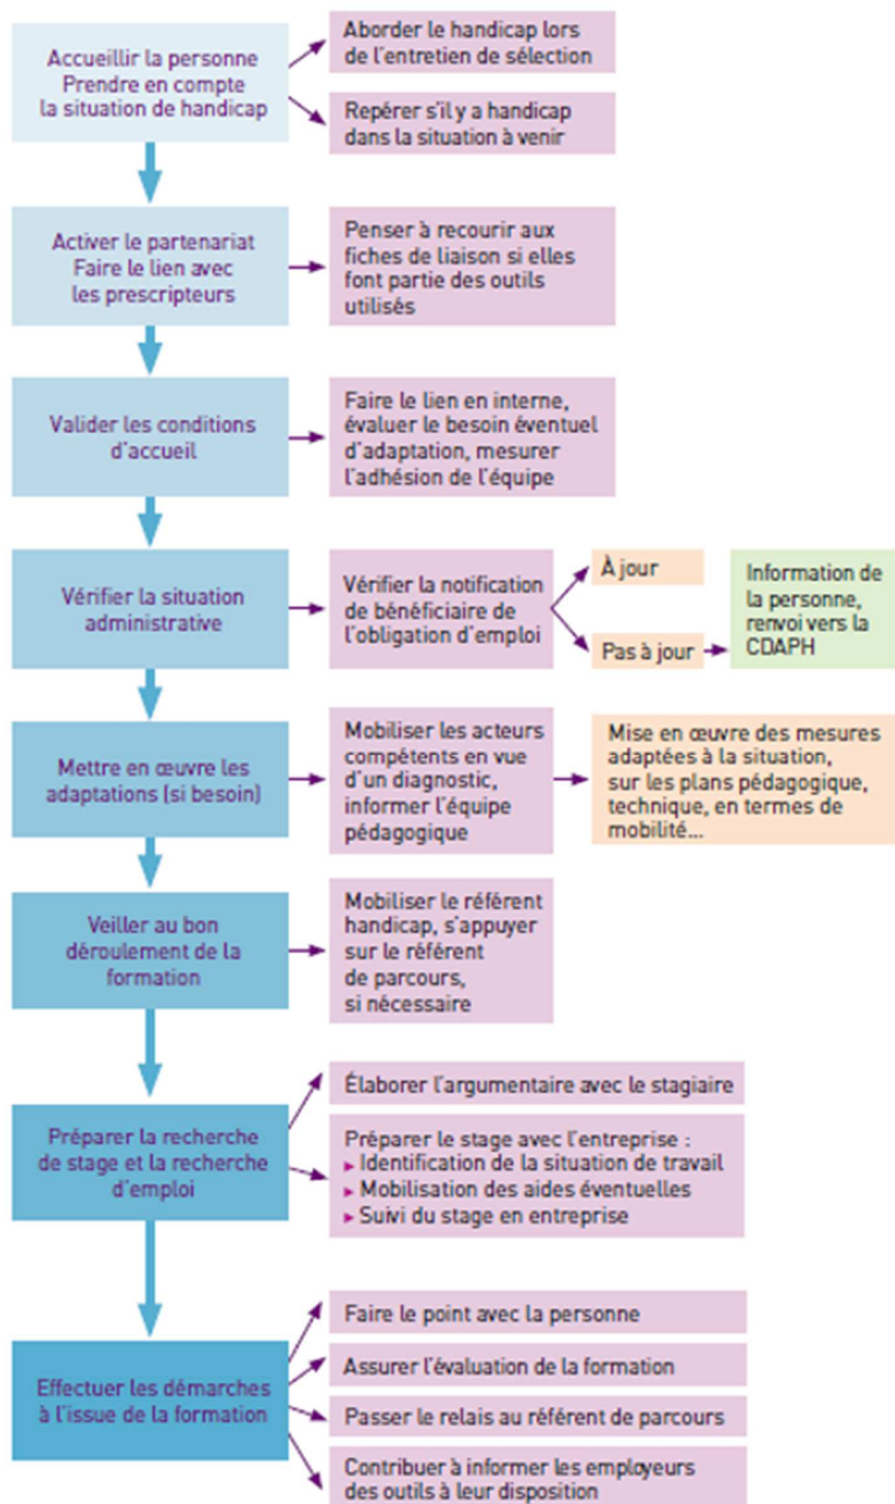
Accueillir la personne
Prendre en compte
la situation de handicap

Aborder le handicap lors de l'entretien de sélection

Repérer s'il y a handicap dans la situation à venir

Activer le partenariat
Faire le lien avec les prescripteurs

Penser à recourir aux fiches de liaison si elles font partie des outils utilisés

Valider les conditions d'accueil

Faire le lien en interne, évaluer le besoin éventuel d'adaptation, mesurer l'adhésion de l'équipe

Vérifier la situation administrative

Vérifier la notification de bénéficiaire de l'obligation d'emploi

À jour

Pas à jour

Information de la personne, renvoi vers la CDAPH

Mettre en œuvre les adaptations (si besoin)

Mobiliser les acteurs compétents en vue d'un diagnostic, informer l'équipe pédagogique

Mise en œuvre des mesures adaptées à la situation, sur les plans pédagogique, technique, en termes de mobilité…

Veiller au bon déroulement de la formation

Mobiliser le référent handicap, s'appuyer sur le référent de parcours, si nécessaire

Préparer la recherche de stage et la recherche d'emploi

Élaborer l'argumentaire avec le stagiaire

Préparer le stage avec l'entreprise :
▸ Identification de la situation de travail
▸ Mobilisation des aides éventuelles
▸ Suivi du stage en entreprise

Effectuer les démarches à l'issue de la formation

Faire le point avec la personne

Assurer l'évaluation de la formation

Passer le relais au référent de parcours

Contribuer à informer les employeurs des outils à leur disposition